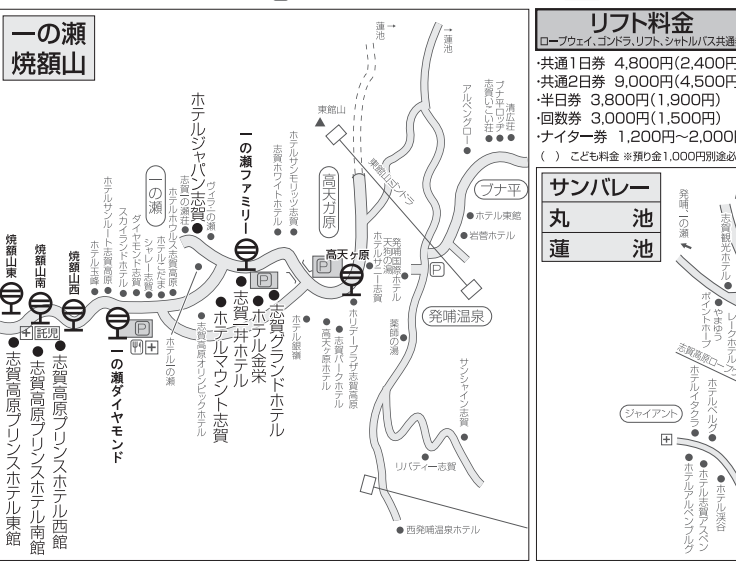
一の瀬
焼額山

リフト料金
ロープウェイ、ゴンドラ、リフト、シャトルバス共通

・共通1日券 4,800円(2,400円
・共通2日券 9,000円(4,500円
・半日券 3,800円(1,900円)
・回数券 3,000円(1,500円)
・ナイター券 1,200円～2,000円
( ) こども料金 ※預り金1,000円別途必

サンバレー
丸池
蓮池

蓮池
蓮池
東館山
東館山ロープウェイ
高天ガ原
高天ヶ原
ブナ平
ホテル東館
岩菅ホテル
発哺温泉
発哺国際ホテル
天狗の湯
ホテルシャトー志賀
薬師の湯
ホリデープラザ志賀高原
志賀パークホテル
高天ヶ原ホテル
ホテル銀嶺
サンシャイン志賀
リバティー志賀
西発哺温泉ホテル
アルペングロー
ブナ平ロッヂ
志賀いこい荘
清荘
ホテルサンモリッツ志賀
ホテルホワイト
一の瀬ファミリー
ホテルジャパン志賀
ヴィラ一の瀬
志賀一の瀬荘
一の瀬
ホテルホワイトハウス志賀高原
ホテルたまシャレー志賀
ダイヤモンド志賀
スカイランド志賀
ホテルサンルート志賀高原
ホテル玉屋
焼額山東
焼額山南
焼額山西
志賀高原プリンスホテル東館
志賀高原プリンスホテル南館
志賀高原プリンスホテル西館
一の瀬ダイヤモンド
ホテル一の瀬
志賀高原オリンピックホテル
ホテルマウント志賀
志賀一井ホテル
ホテル金栄
志賀グランドホテル
発哺一の瀬
志賀観光ホテル
やまゆう
ポイントホープ
レークホテル
志賀高原ロープウェイ
ホテルイタクラ
ホテルベルグ
ジャイアント
ホテル渓谷
ホテル志賀アスペン
ホテルアルペンブルグ